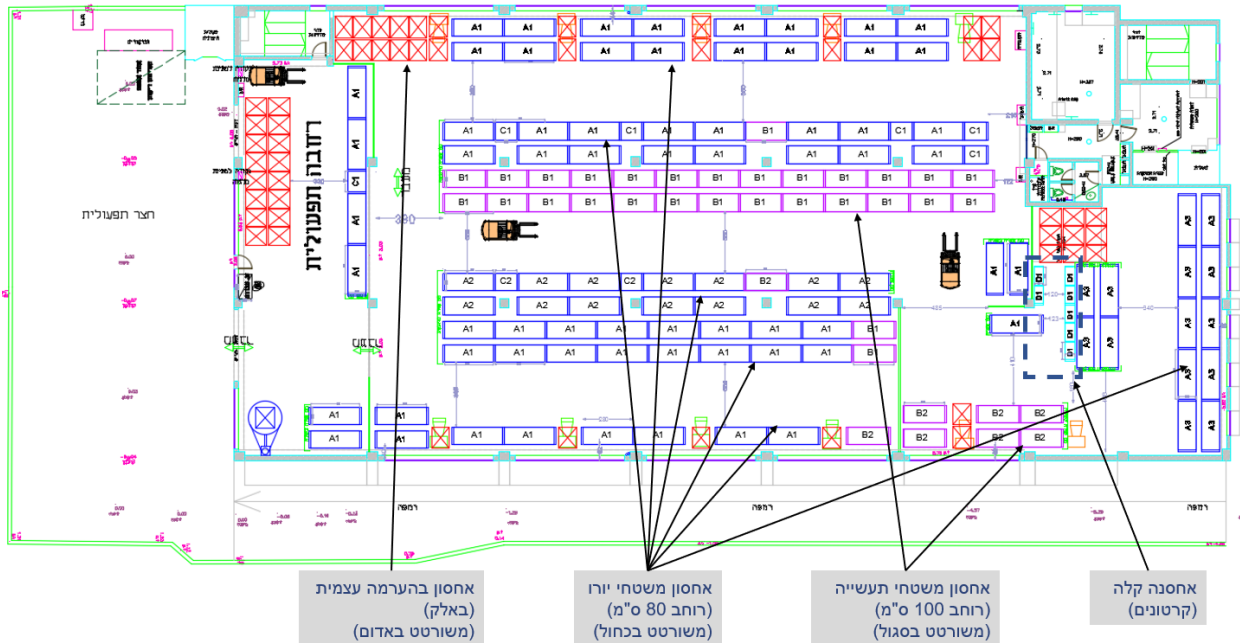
A1 A1 A1 A1 A1 A1 A1 A1
A1 A1 A1 A1 A1 A1 A1 A1

A1 C1 A1 A1 C1 A1 A1 B1 A1 A1 C1 A1 C1
A1 A1 A1 A1 A1 A1 A1 A1 C1
B1 B1 B1 B1 B1 B1 B1 B1 B1 B1 B1 B1 B1 B1 B1 B1 B1 B1 B1 B1
B1 B1 B1 B1 B1 B1 B1 B1 B1 B1 B1 B1 B1 B1 B1 B1 B1 B1 B1 B1

A1 A1 C1 A1 A1

רחבה תפעולית

חצר תפעולית

A2 C2 A2 A2 C2 A2 A2 B2 A2 A2
A2 A2 A2 A2 A2 A2 A2 A2
A1 A1 A1 A1 A1 A1 A1 A1 B1
A1 A1 A1 A1 A1 A1 A1 A1 B1

A1 A1 A1 A1
A1 A1 A1 A1 A1 A1 B2

B2 B2 B2
B2 B2 B2

A1 A1
D1 D1 D1 D1 D1 D1 D1 D1
A3 A3
A3 A3 A3 A3 A3 A3 A3 A3 A3 A3 A3 A3

רמפה רמפה רמפה

אחסון בהערמה עצמית
(באלק)
(משורטט באדום)

אחסון משטחי יורו
(רוחב 80 ס"מ)
(משורטט בכחול)

אחסון משטחי תעשייה
(רוחב 100 ס"מ)
(משורטט בסגול)

אחסנה קלה
(קרטונים)